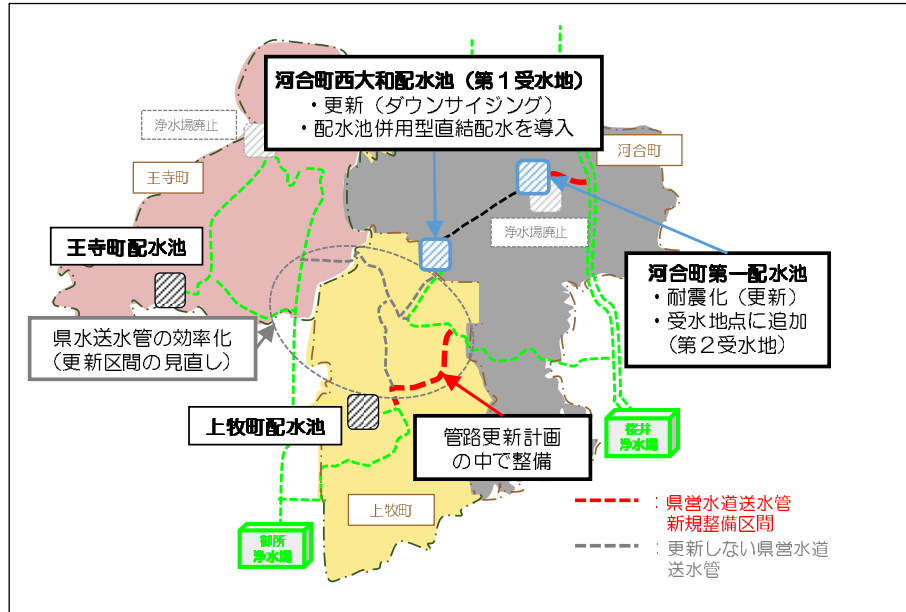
河合町西大和配水池（第１受水地）
・更新（ダウンサイジング）
・配水池併用型直結配水を導入

浄水場廃止

王寺町

河合町

浄水場廃止

王寺町配水池

河合町第一配水池
・耐震化（更新）
・受水地点に追加
（第２受水地）

県水送水管の効率化
（更新区間の見直し）

上牧町配水池

管路更新計画
の中で整備

桜井
浄水場

上牧町

県営水道送水管
新規整備区間

御所
浄水場

更新しない県営水道
送水管